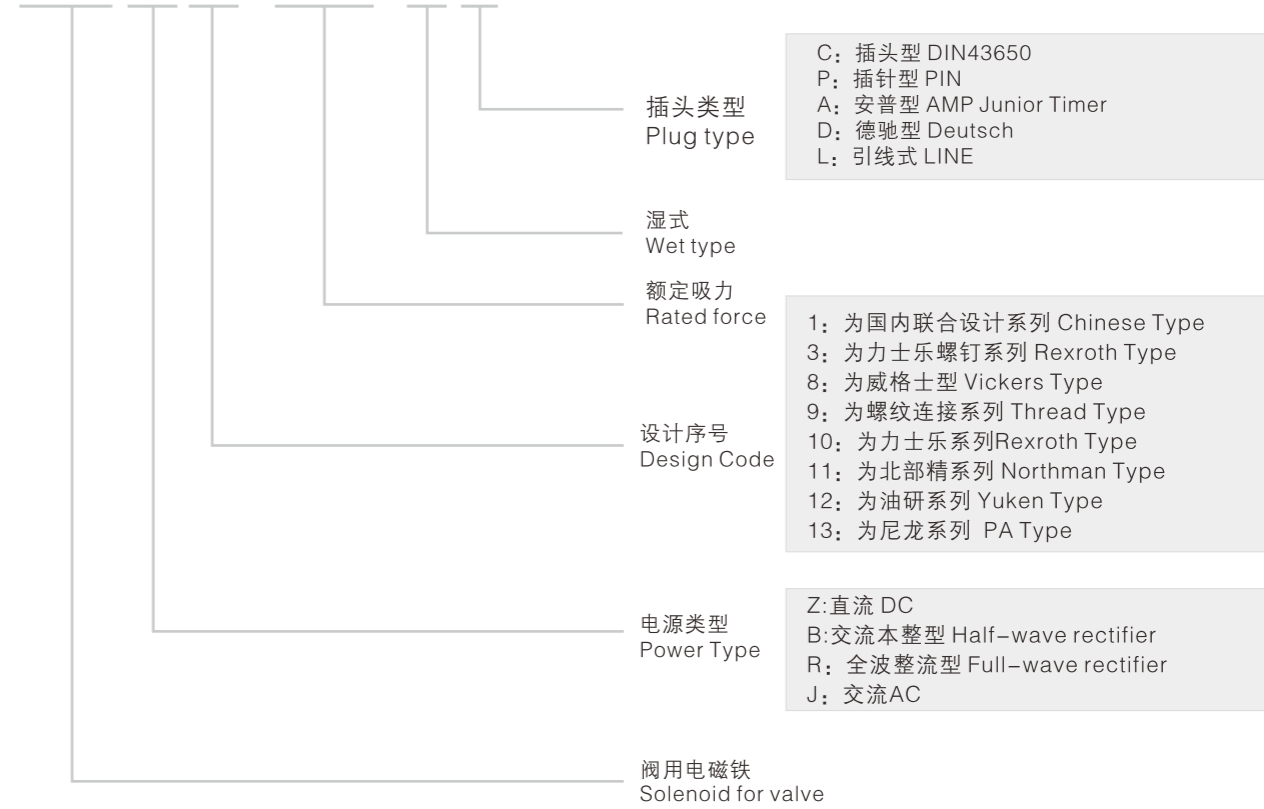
插头类型
Plug type

C：插头型 DIN43650
P：插针型 PIN
A：安普型 AMP Junior Timer
D：德驰型 Deutsch
L：引线式 LINE

湿式
Wet type

额定吸力
Rated force

设计序号
Design Code

1：为国内联合设计系列 Chinese Type
3：为力士乐螺钉系列 Rexroth Type
8：为威格士型 Vickers Type
9：为螺纹连接系列 Thread Type
10：为力士乐系列Rexroth Type
11：为北部精系列 Northman Type
12：为油研系列 Yuken Type
13：为尼龙系列 PA Type

电源类型
Power Type

Z:直流 DC
B:交流本整型 Half-wave rectifier
R：全波整流型 Full-wave rectifier
J：交流AC

阀用电磁铁
Solenoid for valve